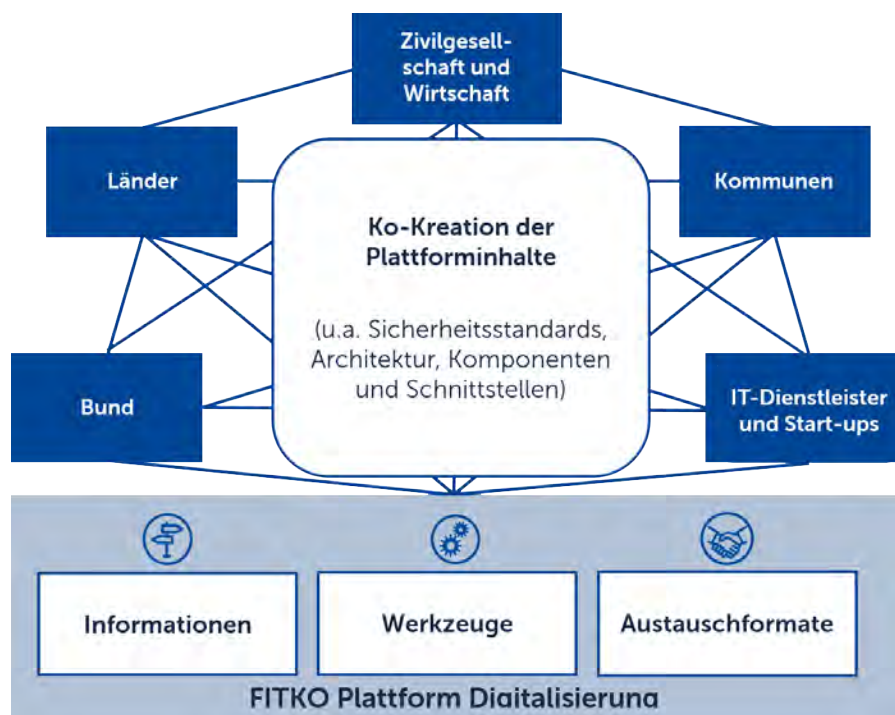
Zivilgesellschaft und Wirtschaft

Länder

Kommunen

Ko-Kreation der Plattforminhalte

(u.a. Sicherheitsstandards, Architektur, Komponenten und Schnittstellen)

Bund

IT-Dienstleister und Start-ups

Informationen

Werkzeuge

Austauschformate

FITKO Plattform Digitalisierung